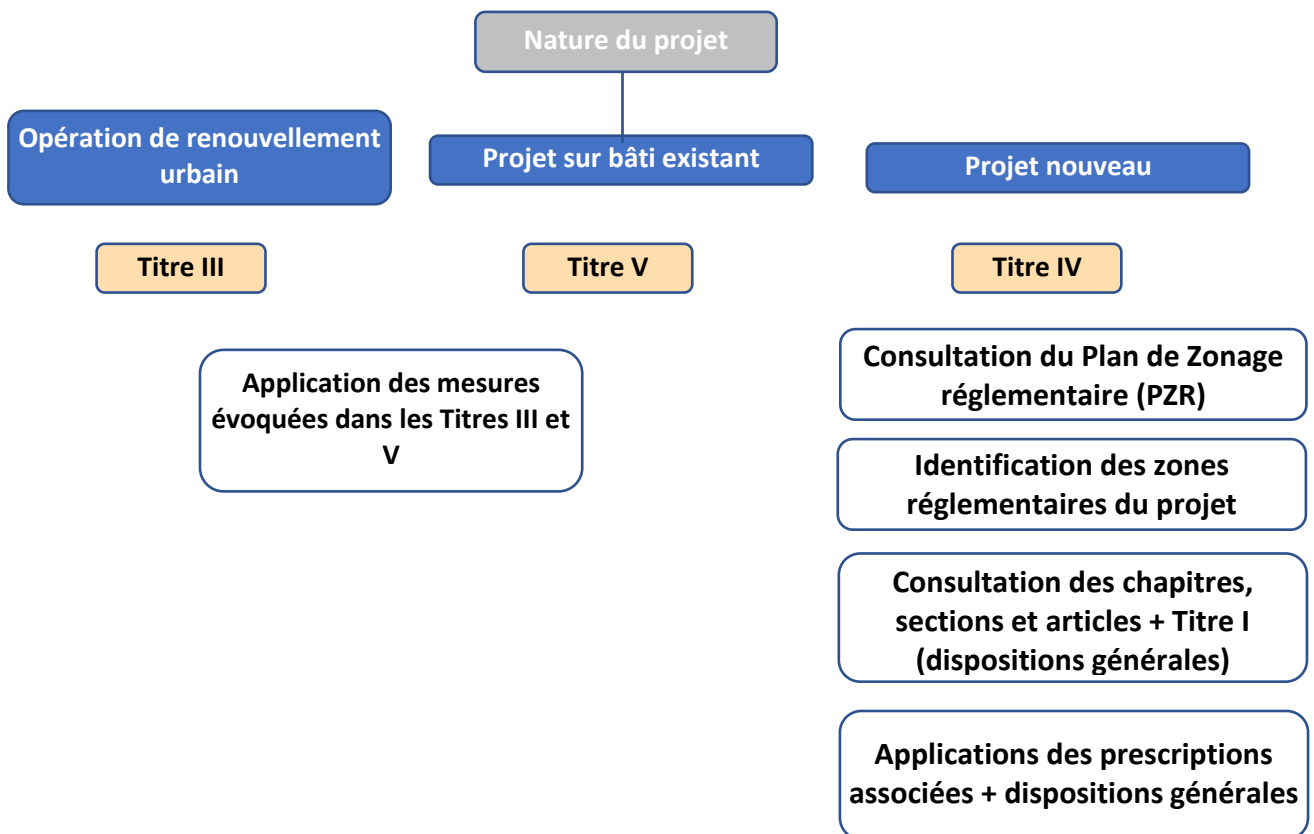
Nature du projet

Opération de renouvellement urbain

Projet sur bâti existant

Projet nouveau

Titre III

Titre V

Titre IV

Application des mesures évoquées dans les Titres III et V

Consultation du Plan de Zonage réglementaire (PZR)

Identification des zones réglementaires du projet

Consultation des chapitres, sections et articles + Titre I (dispositions générales)

Applications des prescriptions associées + dispositions générales